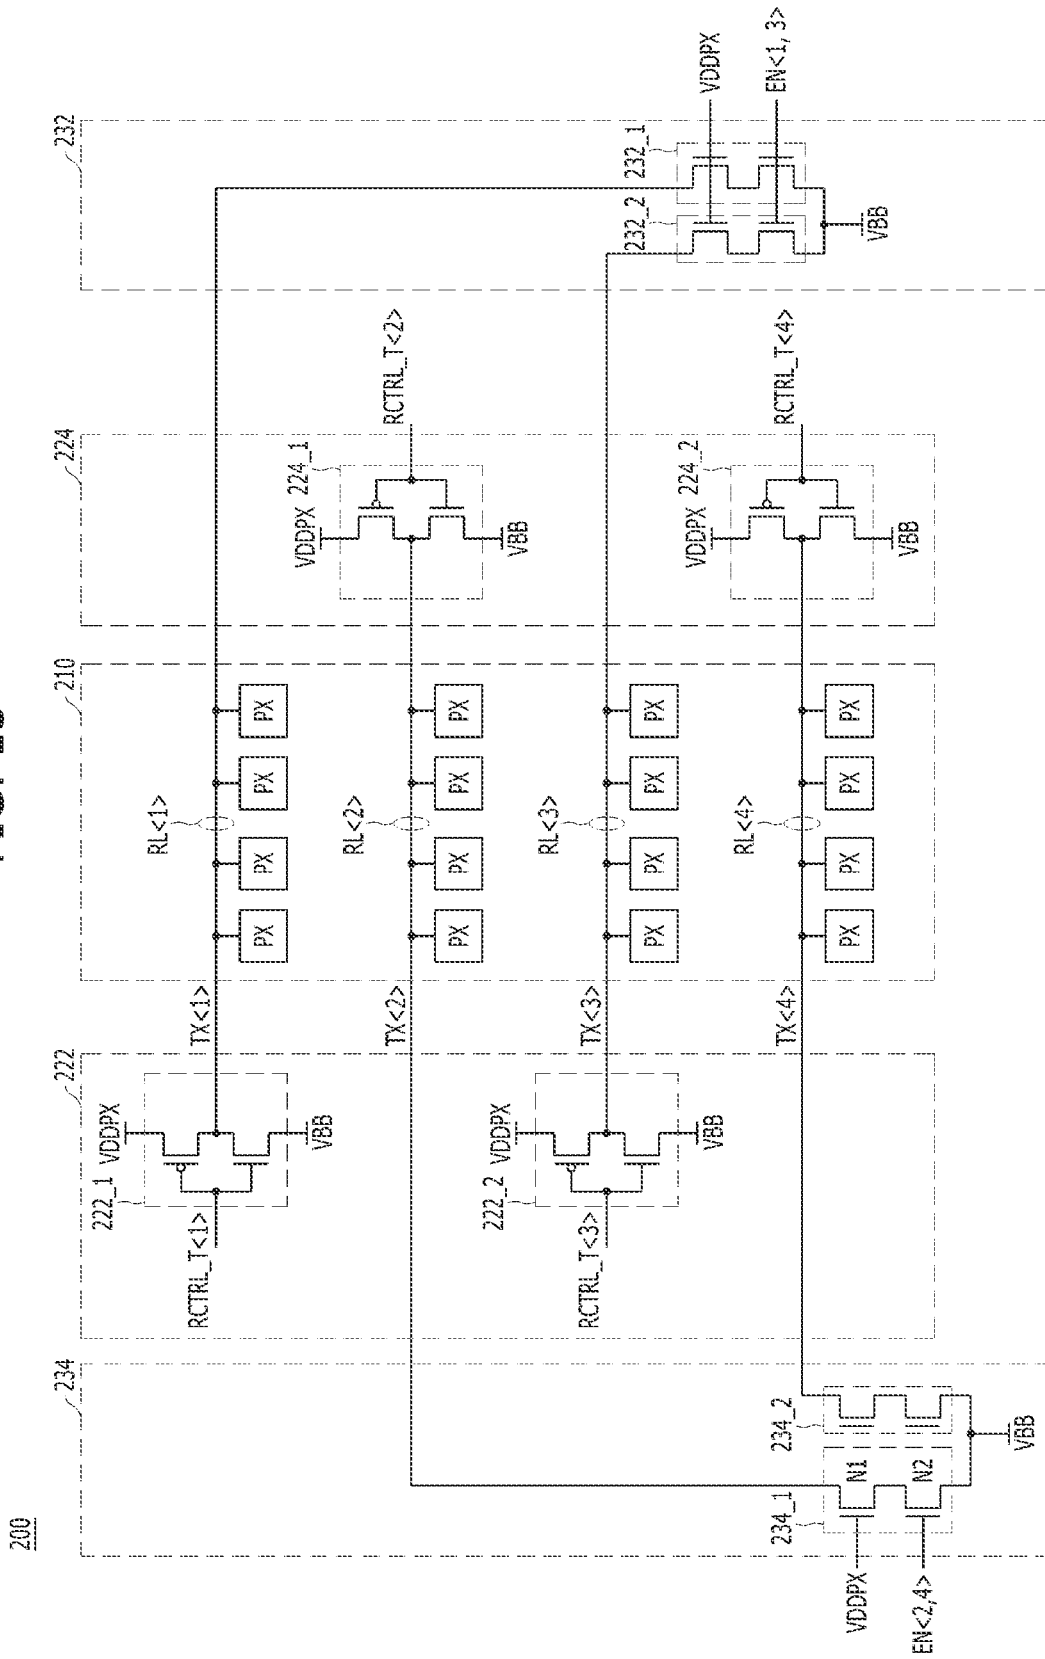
200

234

234_1

234_2

N1

N2

VDDPX

EN<2,4>

VBB

222

222_1

VDDPX

VBB

RCTRL_T<1>

222_2

VDDPX

VBB

RCTRL_T<3>

TX<1>

TX<2>

TX<3>

TX<4>

210

RL<1>

RL<2>

RL<3>

RL<4>

PX PX PX PX

PX PX PX PX

PX PX PX PX

PX PX PX PX

224

224_1

VDDPX

VBB

RCTRL_T<2>

224_2

VDDPX

VBB

RCTRL_T<4>

232

232_1

232_2

VDDPX

EN<1, 3>

VBB